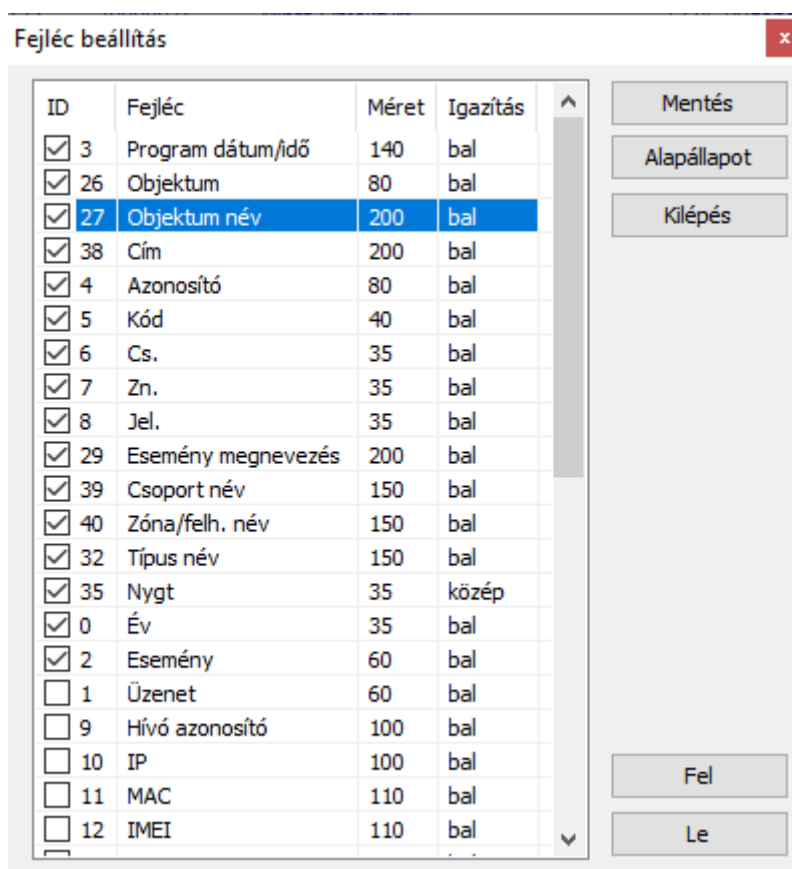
Fejléc beállítás

| ID | Fejléc | Méret | Igazítás |
|---|---|---|---|
| 3 | Program dátum/idő | 140 | bal |
| 26 | Objektum | 80 | bal |
| 27 | Objektum név | 200 | bal |
| 38 | Cím | 200 | bal |
| 4 | Azonosító | 80 | bal |
| 5 | Kód | 40 | bal |
| 6 | Cs. | 35 | bal |
| 7 | Zn. | 35 | bal |
| 8 | Jel. | 35 | bal |
| 29 | Esemény megnevezés | 200 | bal |
| 39 | Csoport név | 150 | bal |
| 40 | Zóna/felh. név | 150 | bal |
| 32 | Típus név | 150 | bal |
| 35 | Nygt | 35 | közép |
| 0 | Év | 35 | bal |
| 2 | Esemény | 60 | bal |
| 1 | Üzenet | 60 | bal |
| 9 | Hívó azonosító | 100 | bal |
| 10 | IP | 100 | bal |
| 11 | MAC | 110 | bal |
| 12 | IMEI | 110 | bal |

Mentés

Alapállapot

Kilépés

Fel

Le